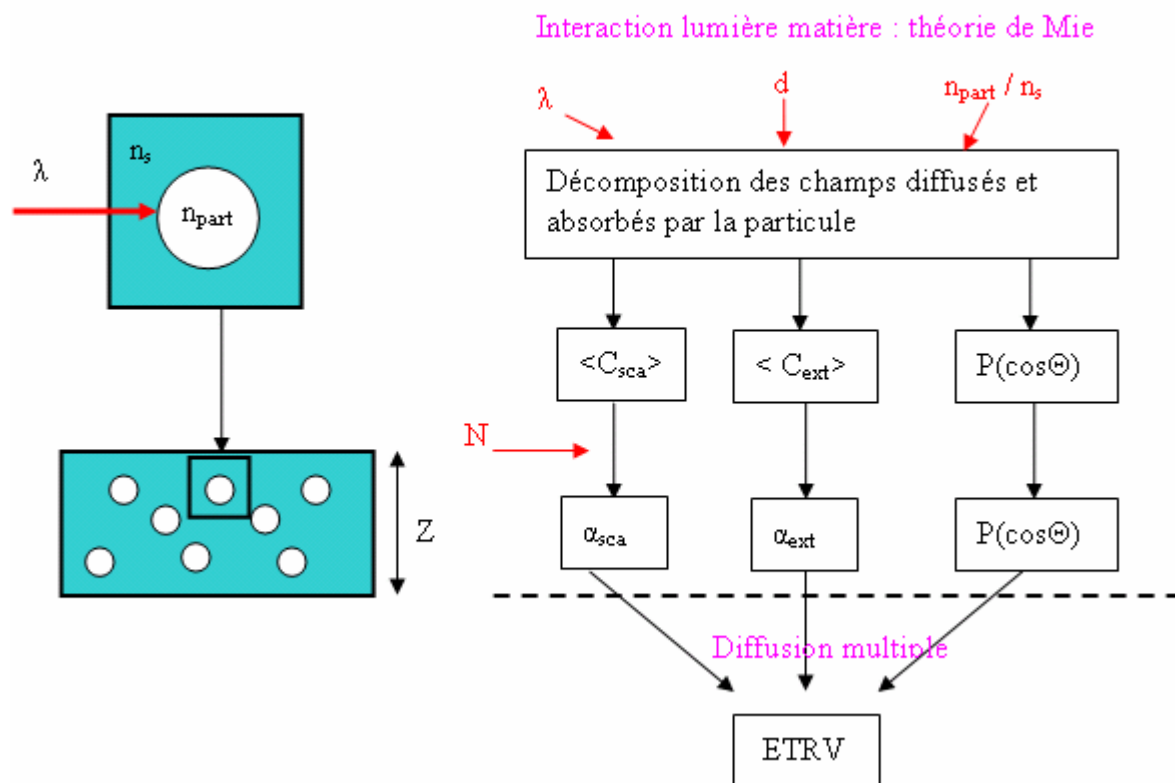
$\lambda$

$n_s$

$n_{part}$

Z

Interaction lumière matière : théorie de Mie

$\lambda$

d

$n_{part} / n_s$

Décomposition des champs diffusés et absorbés par la particule

$<C_{sca}>$

$< C_{ext}>$

$P(\cos\Theta)$

N

$\alpha_{sca}$

$\alpha_{ext}$

$P(\cos\Theta)$

Diffusion multiple

ETRV